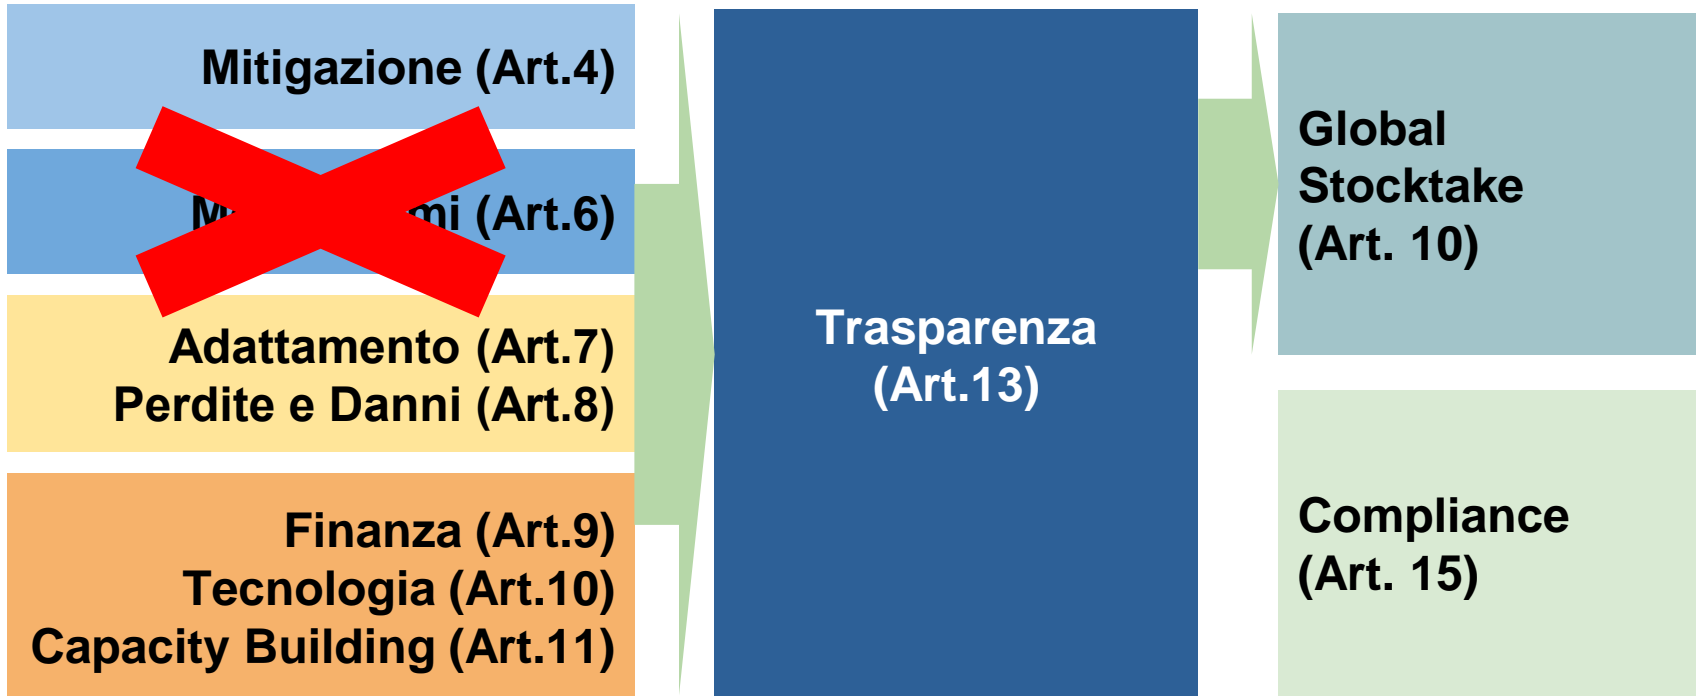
Mitigazione (Art.4)

M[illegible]mi (Art.6)

Adattamento (Art.7)
Perdite e Danni (Art.8)

Finanza (Art.9)
Tecnologia (Art.10)
Capacity Building (Art.11)

Trasparenza
(Art.13)

Global
Stocktake
(Art. 10)

Compliance
(Art. 15)